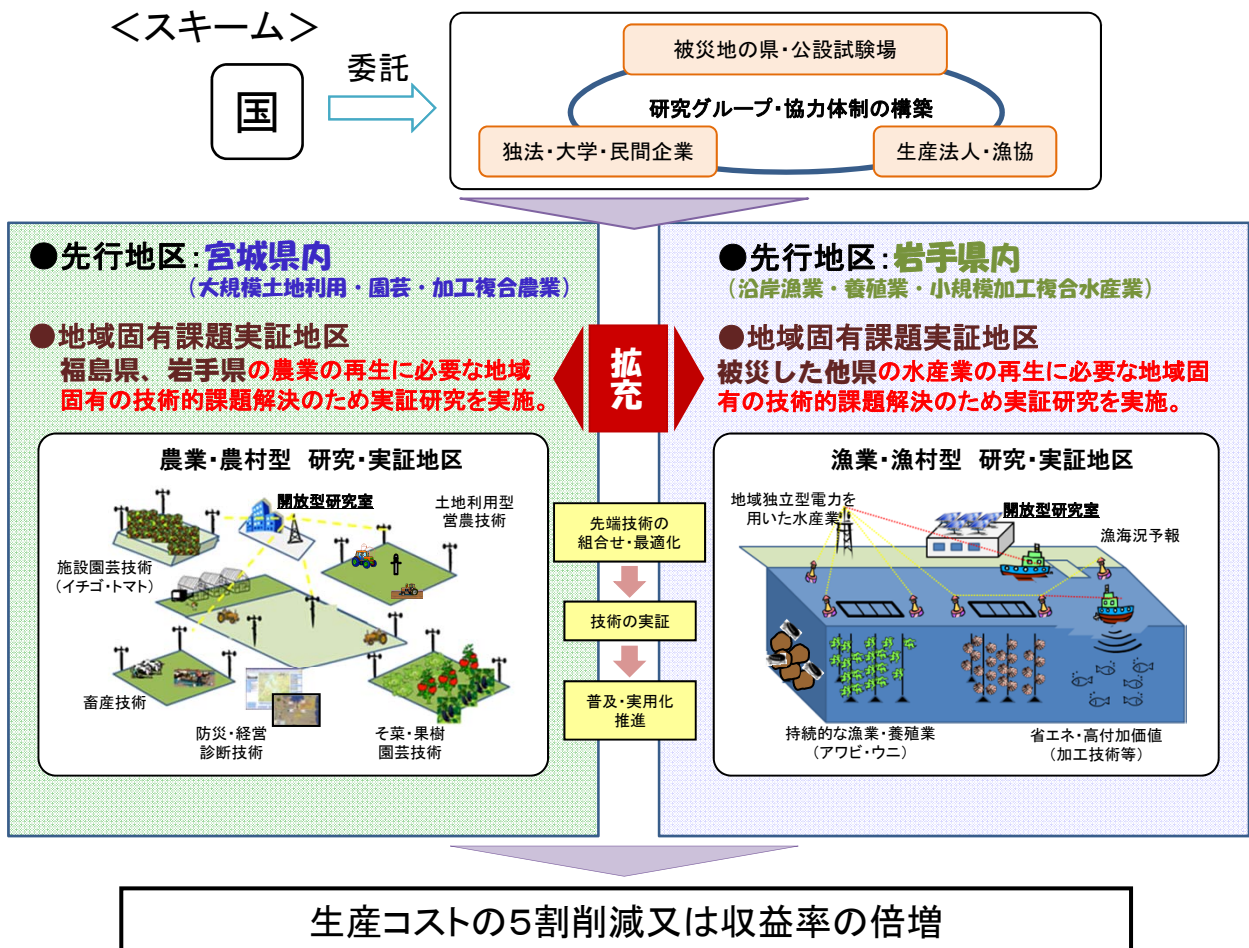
<スキーム>

国

委託

被災地の県・公設試験場

研究グループ・協力体制の構築

独法・大学・民間企業

生産法人・漁協

●先行地区：宮城県内
（大規模土地利用・園芸・加工複合農業）

●地域固有課題実証地区
福島県、岩手県の農業の再生に必要な地域固有の技術的課題解決のため実証研究を実施。

拡充

●先行地区：岩手県内
（沿岸漁業・養殖業・小規模加工複合水産業）

●地域固有課題実証地区
被災した他県の水産業の再生に必要な地域固有の技術的課題解決のため実証研究を実施。

農業・農村型　研究・実証地区

開放型研究室

土地利用型営農技術

施設園芸技術（イチゴ・トマト）

畜産技術

防災・経営診断技術

そ菜・果樹園芸技術

先端技術の組合せ・最適化

技術の実証

普及・実用化推進

漁業・漁村型　研究・実証地区

地域独立型電力を用いた水産業

開放型研究室

漁海況予報

持続的な漁業・養殖業（アワビ・ウニ）

省エネ・高付加価値（加工技術等）

生産コストの5割削減又は収益率の倍増